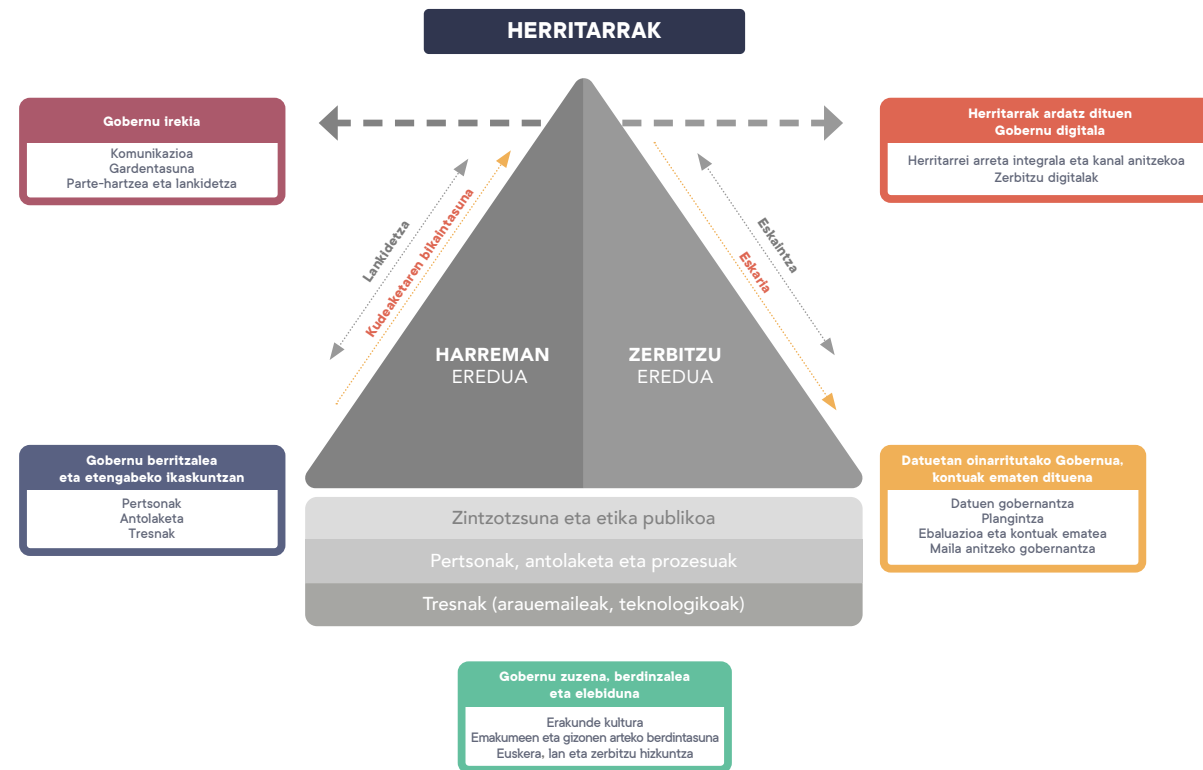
HERRITARRAK

Gobernu irekia
Komunikazioa
Gardentasuna
Parte-hartzea eta lankidetza

Herritarrak ardatz dituen Gobernu digitala
Herritarrei arreta integrala eta kanal anitzekoa
Zerbitzu digitalak

Lankidetza
Kudeaketaren bikaintasuna

Eskaintza
Eskaria

HARREMAN EREDUA

ZERBITZU EREDUA

Gobernu berritzalea eta etengabeko ikaskuntzan
Pertsonak
Antolaketa
Tresnak

Datuetan oinarritutako Gobernua, kontuak ematen dituena
Datuen gobernantza
Plangintza
Ebaluazioa eta kontuak ematea
Maila anitzeko gobernantza

Zintzotzsuna eta etika publikoa
Pertsonak, antolaketa eta prozesuak
Tresnak (arauemaileak, teknologikoak)

Gobernu zuzena, berdinzalea eta elebiduna
Erakunde kultura
Emakumeen eta gizonen arteko berdintasuna
Euskera, lan eta zerbitzu hizkuntza